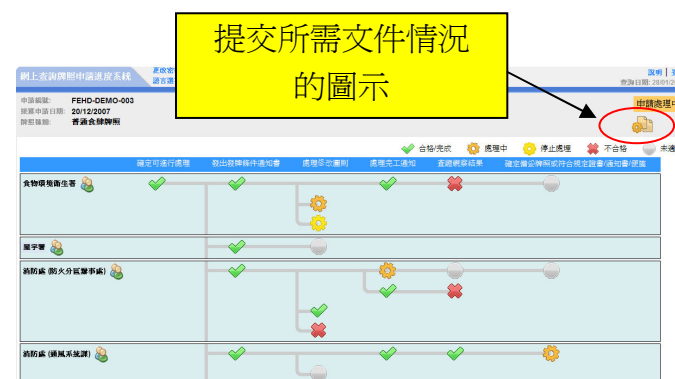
提交所需文件情況的圖示

網上查詢牌照申請進度系統

更改密
語言選

說明 |
查詢日期: 28/01/2

申請編號: FEHD-DEMO-003
提交申請日期: 20/12/2007
牌照種類: 普通食肆牌照

申請處理中

合格/完成 處理中 停止處理 不合格 未處

確定可進行處理 | 發出發牌條件通知書 | 處理修改圖則 | 處理完工通知 | 查驗樓宇結果 | 確定備妥牌照或符合規定證書/通知書/便箋

食物環境衞生署

屋宇署

消防處 (防火分區審事處)

消防處 (通風系統課)